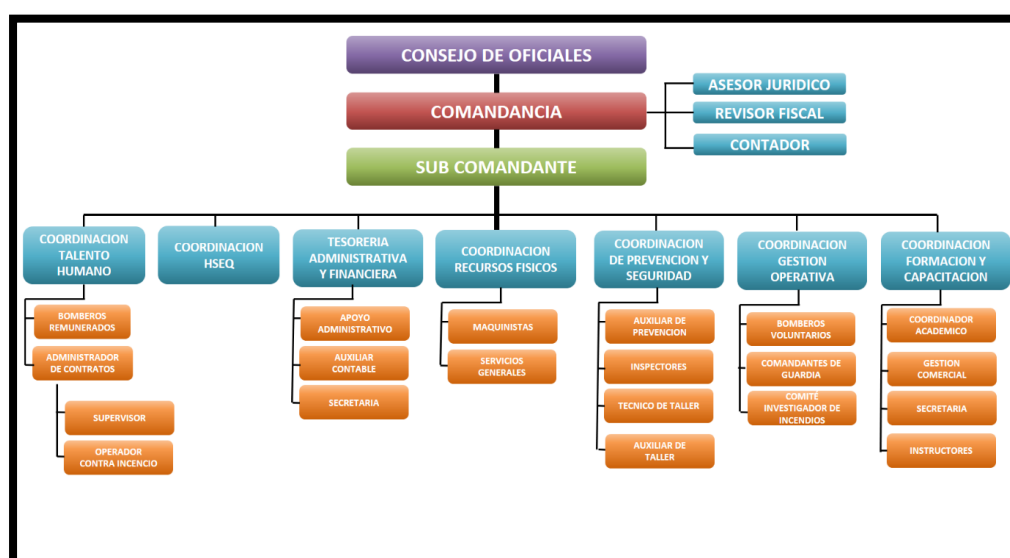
CONSEJO DE OFICIALES

COMANDANCIA

ASESOR JURIDICO

REVISOR FISCAL

CONTADOR

SUB COMANDANTE

COORDINACION TALENTO HUMANO

BOMBEROS REMUNERADOS

ADMINISTRADOR DE CONTRATOS

SUPERVISOR

OPERADOR CONTRA INCENCIO

COORDINACION HSEQ

TESORERIA ADMINISTRATIVA Y FINANCIERA

APOYO ADMINISTRATIVO

AUXILIAR CONTABLE

SECRETARIA

COORDINACION RECURSOS FISICOS

MAQUINISTAS

SERVICIOS GENERALES

COORDINACION DE PREVENCION Y SEGURIDAD

AUXILIAR DE PREVENCION

INSPECTORES

TECNICO DE TALLER

AUXILIAR DE TALLER

COORDINACION GESTION OPERATIVA

BOMBEROS VOLUNTARIOS

COMANDANTES DE GUARDIA

COMITÉ INVESTIGADOR DE INCENDIOS

COORDINACION FORMACION Y CAPACITACION

COORDINADOR ACADEMICO

GESTION COMERCIAL

SECRETARIA

INSTRUCTORES